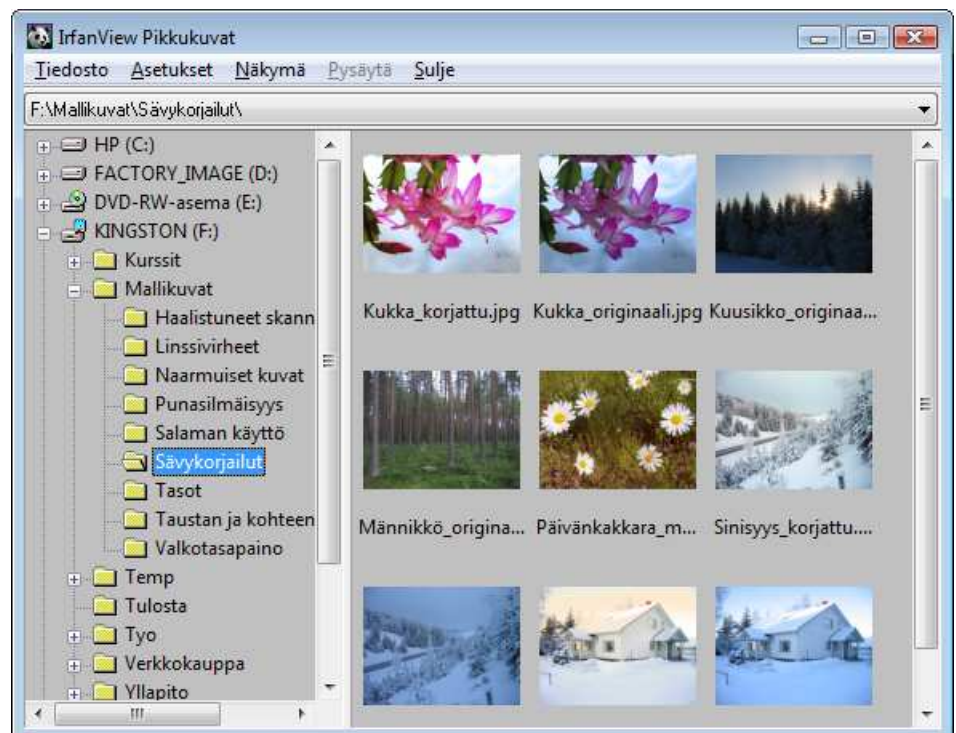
IrfanView Pikkukuvat

Tiedosto Asetukset Näkymä Pysäytä Sulje

F:\Mallikuvat\Sävykorjailut\

HP (C:)
FACTORY_IMAGE (D:)
DVD-RW-asema (E:)
KINGSTON (F:)
Kurssit
Mallikuvat
Haalistuneet skann
Linssivirheet
Naarmuiset kuvat
Punasilmäisyys
Salaman käyttö
Sävykorjailut
Tasot
Taustan ja kohteen
Valkotasapaino
Temp
Tulosta
Tyo
Verkkokauppa
Yllapito

Kukka_korjattu.jpg
Kukka_originaali.jpg
Kuusikko_originaa...
Männikkö_origina...
Päivänkakkara_m...
Sinisyys_korjattu....